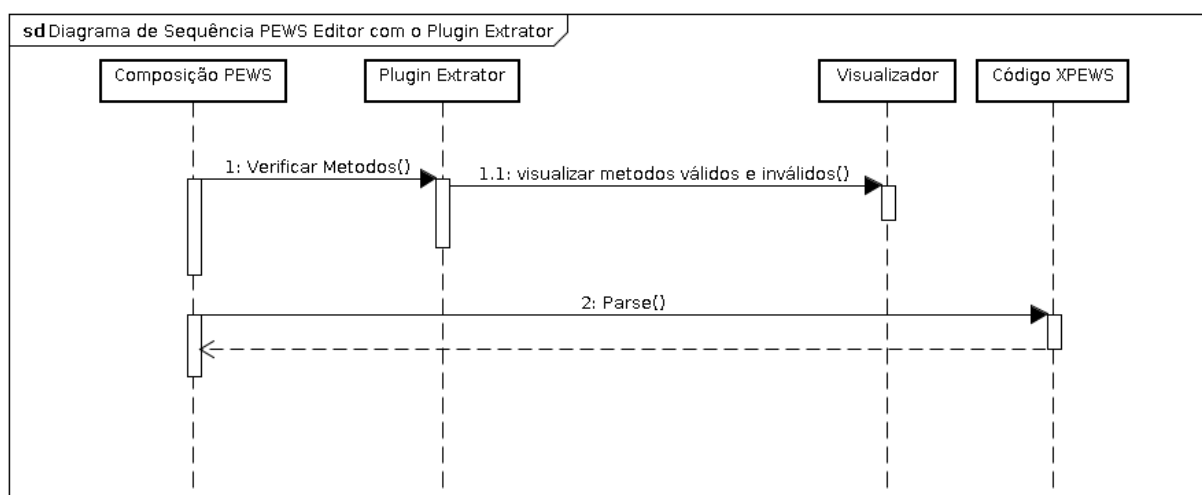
sd Diagrama de Sequência PEWS Editor com o Plugin Extrator

Composição PEWS

Plugin Extrator

Visualizador

Código XPEWS

1: Verificar Metodos()

1.1: visualizar metodos válidos e inválidos()

2: Parse()